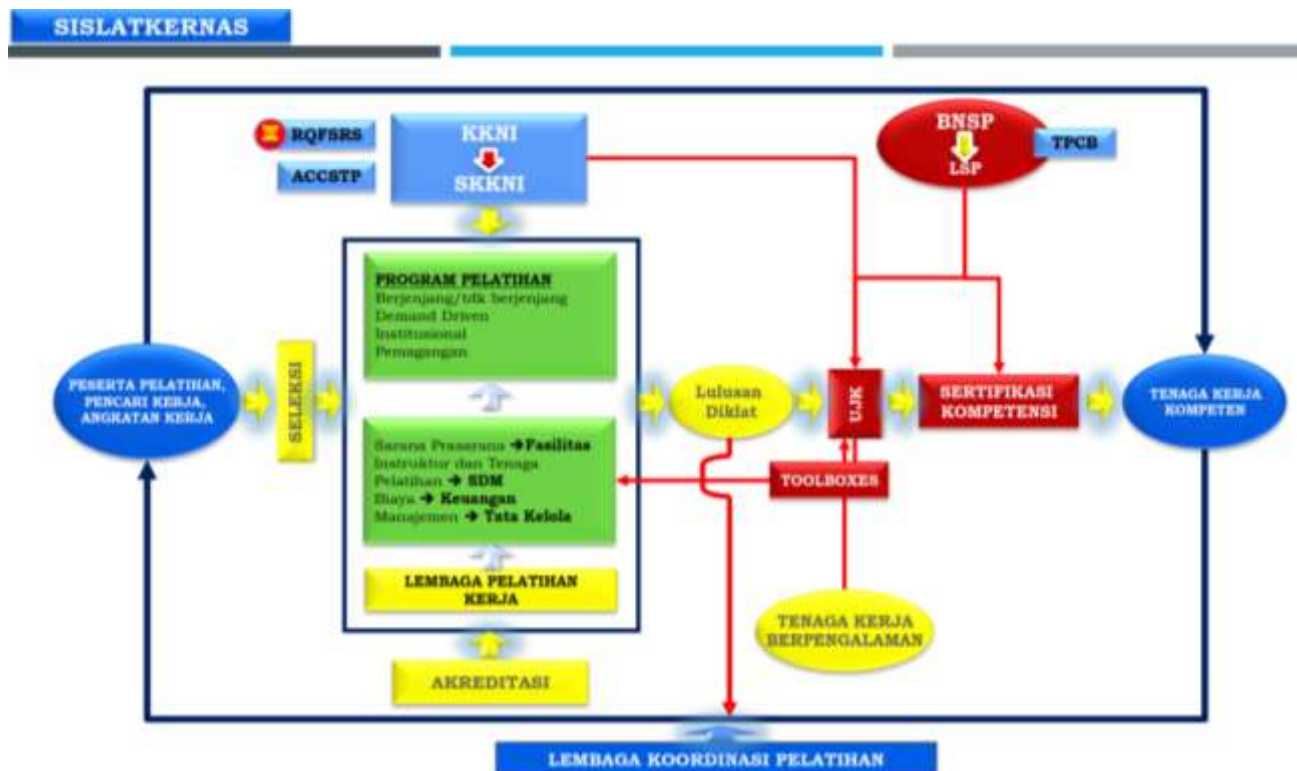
SISLATKERNAS

RQFSRS

ACCSTP

KKNI

SKKNI

BNSP

LSP

TPCB

PROGRAM PELATIHAN
Berjenjang/tdk berjenjang
Demand Driven
Institusional
Pemagangan

PESERTA PELATIHAN, PENCARI KERJA, ANGKATAN KERJA

SELEKSI

Lulusan Diklat

UJK

SERTIFIKASI KOMPETENSI

TENAGA KERJA KOMPETEN

Sarana Prasarana → Fasilitas
Instruktur dan Tenaga Pelatihan → SDM
Biaya → Keuangan
Manajemen → Tata Kelola

TOOLBOXES

LEMBAGA PELATIHAN KERJA

TENAGA KERJA BERPENGALAMAN

AKREDITASI

LEMBAGA KOORDINASI PELATIHAN